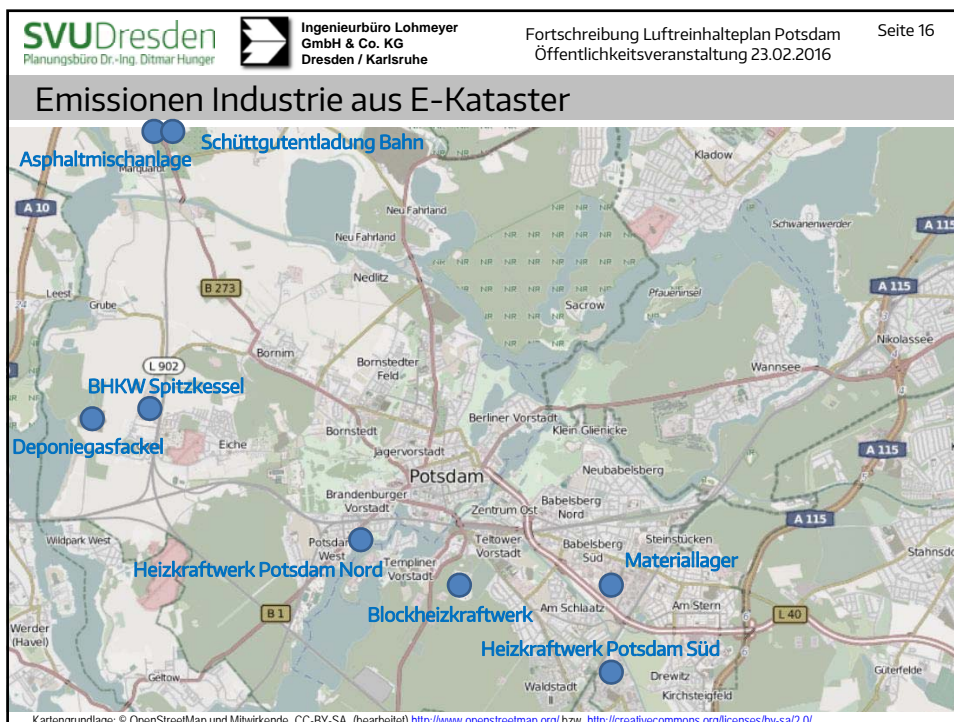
SVUDresden
Planungsbüro Dr.-Ing. Ditmar Hunger

Ingenieurbüro Lohmeyer GmbH & Co. KG
Dresden / Karlsruhe

Fortschreibung Luftreinhalteplan Potsdam
Öffentlichkeitsveranstaltung 23.02.2016

Seite 16

Emissionen Industrie aus E-Kataster

Asphaltmischanlage
Schüttgutentladung Bahn
Marquardt
A 10
Kladow
Neu Fahrland
Neu Fahrland
NR NR NR NR NR NR NR NR
Schwanenwerder
A 115
Nedlitz
B 273
Leest
Grube
Sacrow
Pfaueninsel
A 115
Bornim
L 902
Bornstedter Feld
Nikolassee
Wannsee
BHKW Spitzkessel
Deponiegasfackel
Eiche
Bornstedt
Berliner Vorstadt
Klein Glienicke
Jägervorstadt
A 115
Potsdam
Neubabelsberg
Brandenburger Vorstadt
Babelsberg Nord
Zentrum Ost
Wildpark West
Potsdam West
Teltower Vorstadt
Babelsberg Süd
Steinstücken
A 115
Stahnsdo
Heizkraftwerk Potsdam Nord
Templiner Vorstadt
Materiallager
Blockheizkraftwerk
Am Schlaatz
Am Stern
B 1
L 40
Werder (Havel)
Heizkraftwerk Potsdam Süd
Geltow
Drewitz
Güterfelde
Waldstadt
Kirchsteigfeld

Kartengrundlage: © OpenStreetMap und Mitwirkende, CC-BY-SA, (bearbeitet) http://www.openstreetmap.org/ bzw. http://creativecommons.org/licenses/by-sa/2.0/